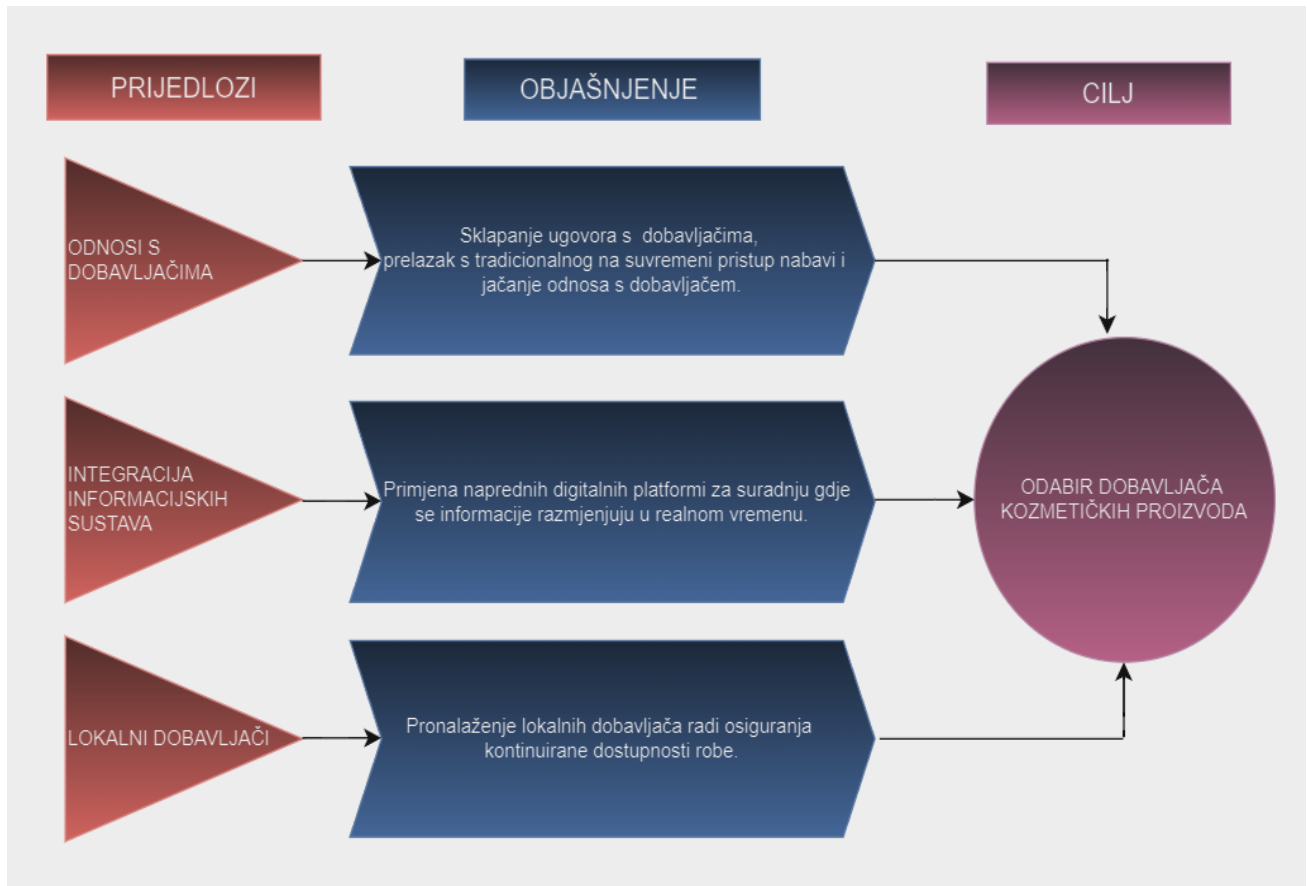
PRIJEDLOZI

OBJAŠNJENJE

CILJ

ODNOSI S DOBAVLJAČIMA

Sklapanje ugovora s dobavljačima, prelazak s tradicionalnog na suvremeni pristup nabavi i jačanje odnosa s dobavljačem.

INTEGRACIJA INFORMACIJSKIH SUSTAVA

Primjena naprednih digitalnih platformi za suradnju gdje se informacije razmjenjuju u realnom vremenu.

ODABIR DOBAVLJAČA KOZMETIČKIH PROIZVODA

LOKALNI DOBAVLJAČI

Pronalaženje lokalnih dobavljača radi osiguranja kontinuirane dostupnosti robe.